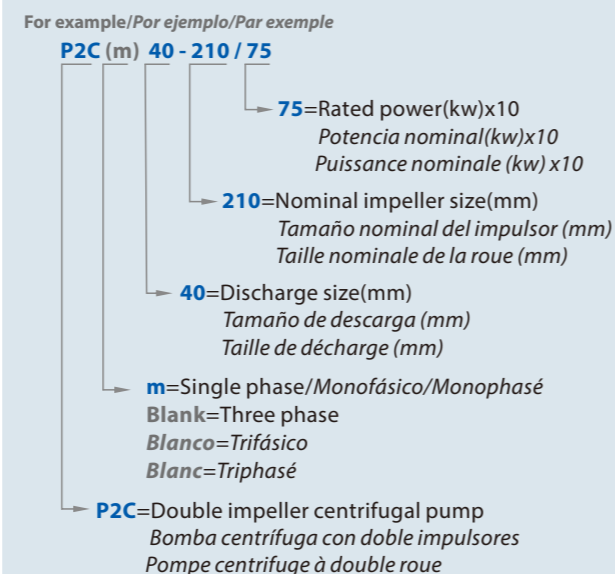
For example/Por ejemplo/Par exemple

P2C (m) 40 - 210 / 75

75=Rated power(kw)x10
Potencia nominal(kw)x10
Puissance nominale (kw) x10

210=Nominal impeller size(mm)
Tamaño nominal del impulsor (mm)
Taille nominale de la roue (mm)

40=Discharge size(mm)
Tamaño de descarga (mm)
Taille de décharge (mm)

m=Single phase/Monofásico/Monophasé
Blank=Three phase
Blanco=Trifásico
Blanc=Triphasé

P2C=Double impeller centrifugal pump
Bomba centrífuga con doble impulsores
Pompe centrifuge à double roue